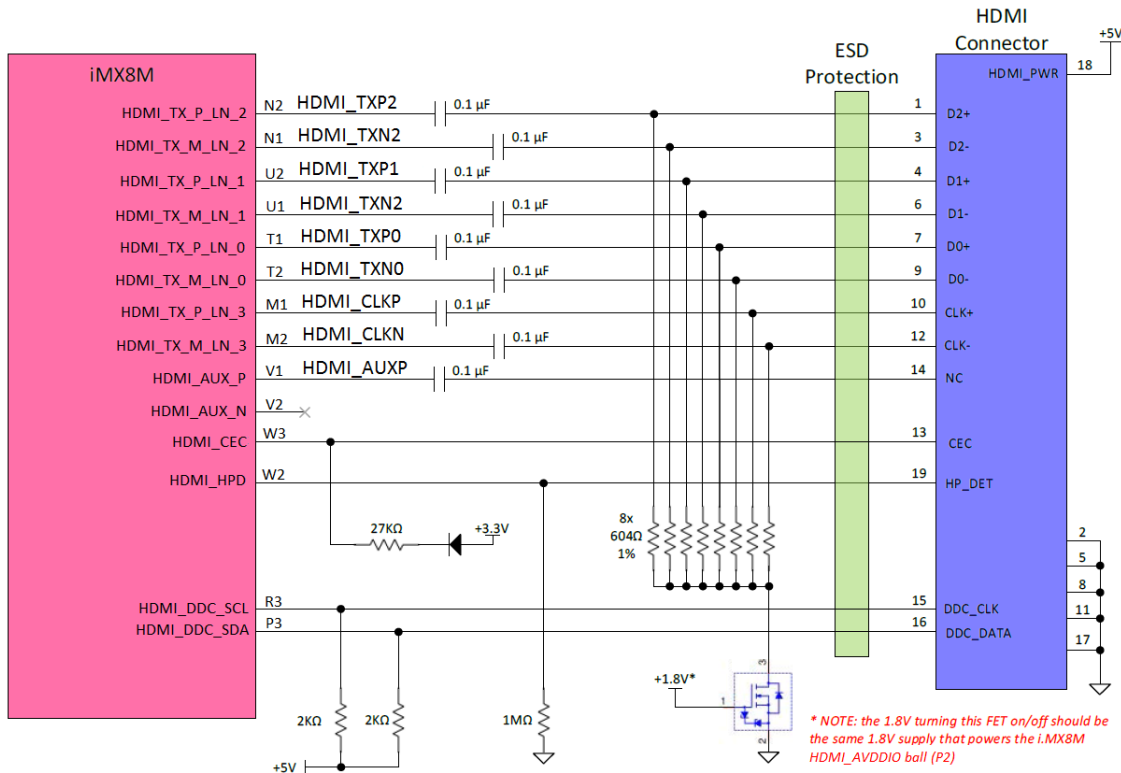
HDMI Connector

+5V

ESD Protection

iMX8M

HDMI_PWR 18

HDMI_TX_P_LN_2 N2 HDMI_TXP2 0.1 µF 1 D2+
HDMI_TX_M_LN_2 N1 HDMI_TXN2 0.1 µF 3 D2-
HDMI_TX_P_LN_1 U2 HDMI_TXP1 0.1 µF 4 D1+
HDMI_TX_M_LN_1 U1 HDMI_TXN2 0.1 µF 6 D1-
HDMI_TX_P_LN_0 T1 HDMI_TXP0 0.1 µF 7 D0+
HDMI_TX_M_LN_0 T2 HDMI_TXN0 0.1 µF 9 D0-
HDMI_TX_P_LN_3 M1 HDMI_CLKP 0.1 µF 10 CLK+
HDMI_TX_M_LN_3 M2 HDMI_CLKN 0.1 µF 12 CLK-
HDMI_AUX_P V1 HDMI_AUXP 0.1 µF 14 NC
HDMI_AUX_N V2
HDMI_CEC W3 13 CEC
HDMI_HPD W2 19 HP_DET

27KΩ +3.3V

8x 604Ω 1%

2
5
8
11
17

HDMI_DDC_SCL R3 15 DDC_CLK
HDMI_DDC_SDA P3 16 DDC_DATA

+1.8V*

3 1 2

2KΩ 2KΩ 1MΩ

+5V

* NOTE: the 1.8V turning this FET on/off should be the same 1.8V supply that powers the i.MX8M HDMI_AVDDIO ball (P2)